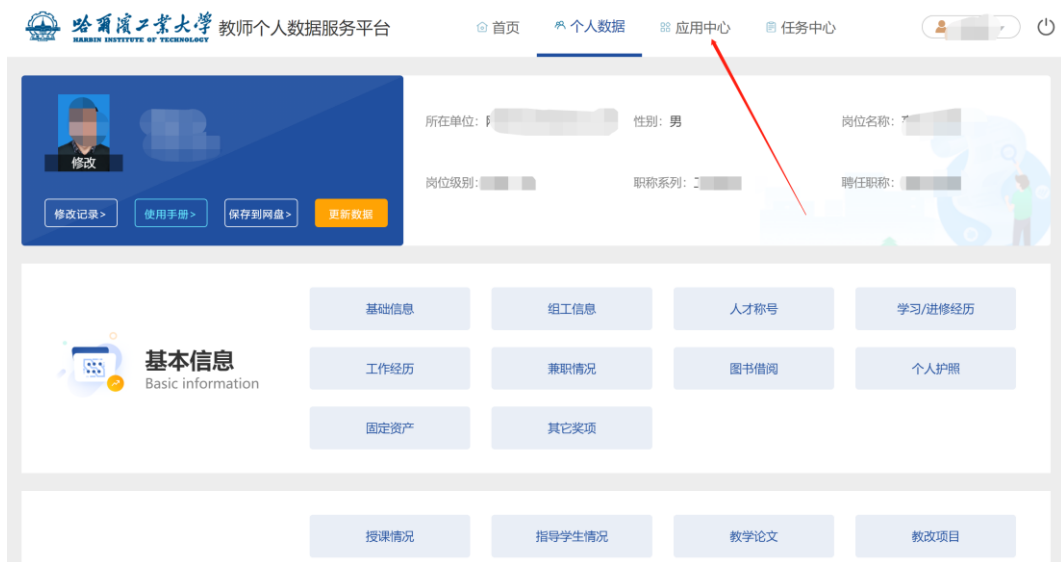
哈爾濱工業大學
HARBIN INSTITUTE OF TECHNOLOGY
教师个人数据服务平台

首页
个人数据
应用中心
任务中心

修改

修改记录 >
使用手册 >
保存到网盘 >
更新数据

所在单位: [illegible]
性别: 男
岗位名称: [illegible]
岗位级别: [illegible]
职称系列: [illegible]
聘任职称: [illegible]

基本信息
Basic information

基础信息
组工信息
人才称号
学习/进修经历
工作经历
兼职情况
图书借阅
个人护照
固定资产
其它奖项

授课情况
指导学生情况
教学论文
教改项目